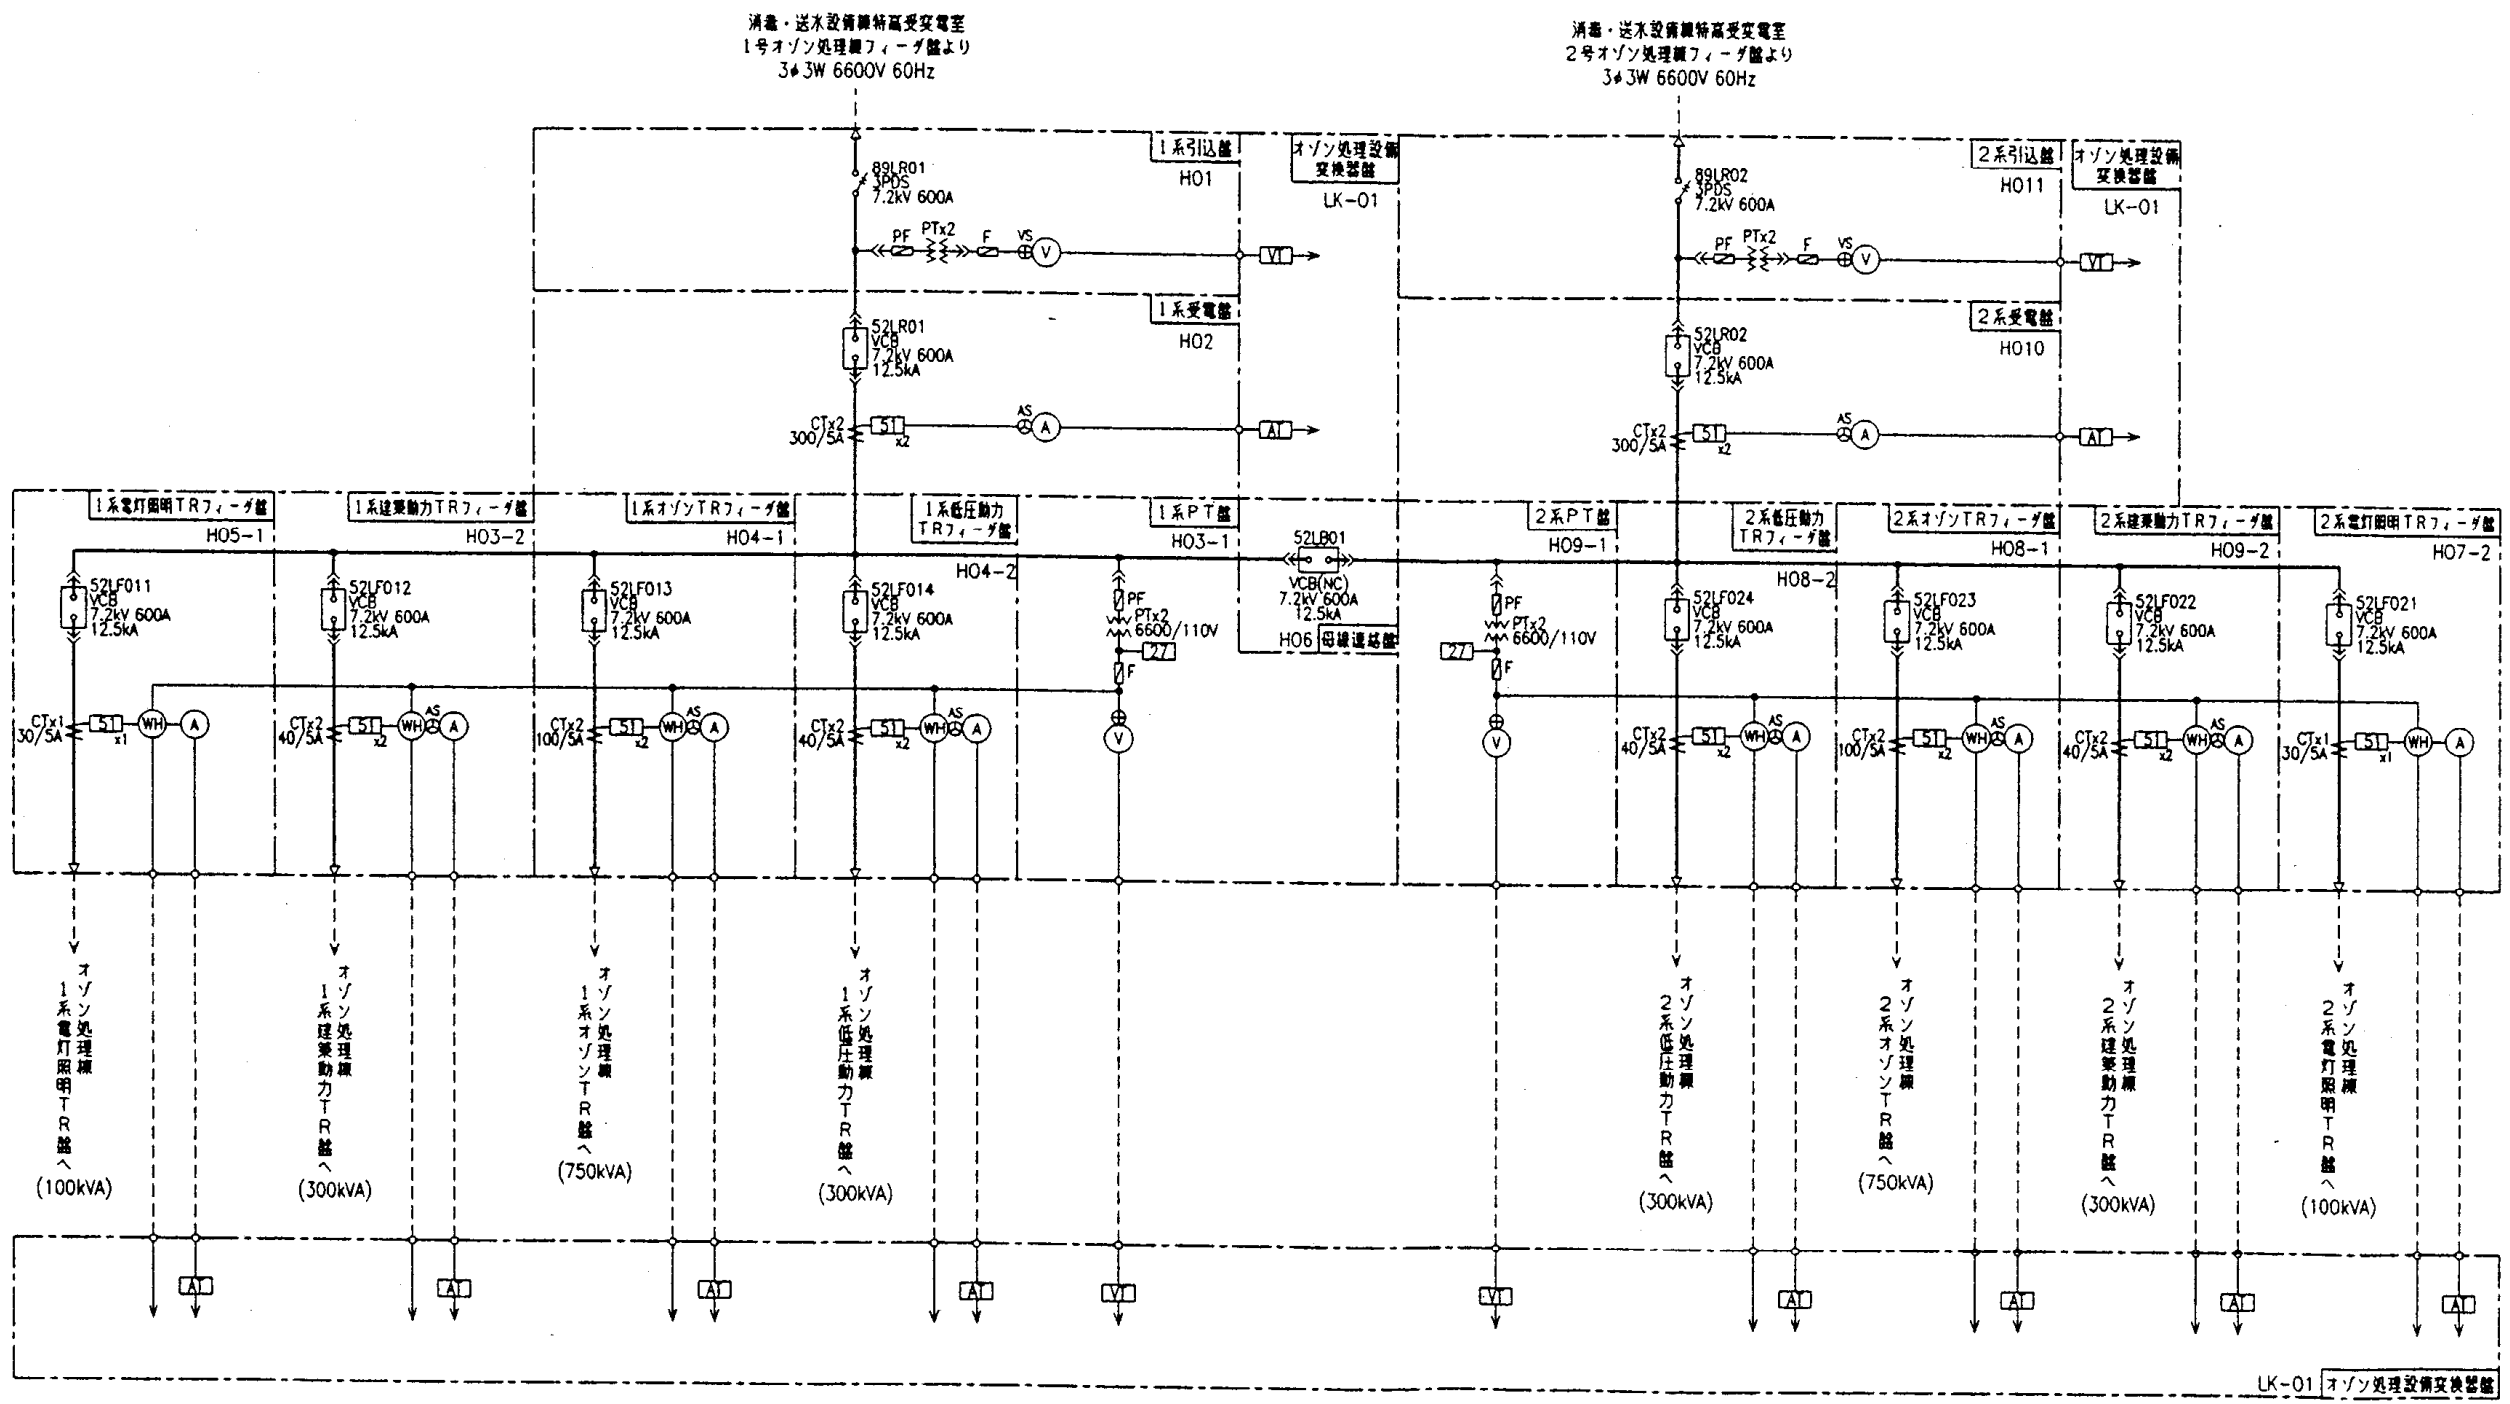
消毒・送水設備棟特高受変電室
1号オゾン処理棟フィーダ盤より
3φ3W 6600V 60Hz

消毒・送水設備棟特高受変電室
2号オゾン処理棟フィーダ盤より
3φ3W 6600V 60Hz

1系引込盤
H01

オゾン処理設備変換器盤
LK-01

2系引込盤
H011

オゾン処理設備変換器盤
LK-01

89LR01
3PDS
7.2kV 600A

89LR02
3PDS
7.2kV 600A

PF PTx2 F VS V VT

PF PTx2 F VS V VT

1系受電盤
H02

2系受電盤
H010

52LR01
VCB
7.2kV 600A
12.5kA

52LR02
VCB
7.2kV 600A
12.5kA

CTx2
300/5A
51
x2
AS A AT

CTx2
300/5A
51
x2
AS A AT

1系電灯照明TRフィーダ盤
H05-1

1系建築動力TRフィーダ盤
H03-2

1系オゾンTRフィーダ盤
H04-1

1系低圧動力TRフィーダ盤
H04-2

1系PT盤
H03-1

52LB01
VCB(NC)
7.2kV 600A
12.5kA
H06 母線連絡盤

2系PT盤
H09-1

2系低圧動力TRフィーダ盤
H08-2

2系オゾンTRフィーダ盤
H08-1

2系建築動力TRフィーダ盤
H09-2

2系電灯照明TRフィーダ盤
H07-2

52LF011
VCB
7.2kV 600A
12.5kA

52LF012
VCB
7.2kV 600A
12.5kA

52LF013
VCB
7.2kV 600A
12.5kA

52LF014
VCB
7.2kV 600A
12.5kA

PF
PTx2
6600/110V
27
F
V

PF
PTx2
6600/110V
27
F
V

52LF024
VCB
7.2kV 600A
12.5kA

52LF023
VCB
7.2kV 600A
12.5kA

52LF022
VCB
7.2kV 600A
12.5kA

52LF021
VCB
7.2kV 600A
12.5kA

CTx1
30/5A
51
x1
WH A

CTx2
40/5A
51
x2
WH AS A

CTx2
100/5A
51
x2
WH AS A

CTx2
40/5A
51
x2
WH AS A

CTx2
40/5A
51
x2
WH AS A

CTx2
100/5A
51
x2
WH AS A

CTx2
40/5A
51
x2
WH AS A

CTx1
30/5A
51
x1
WH A

オゾン処理棟1系電灯照明TR盤へ
(100kVA)

オゾン処理棟1系建築動力TR盤へ
(300kVA)

オゾン処理棟1系オゾンTR盤へ
(750kVA)

オゾン処理棟1系低圧動力TR盤へ
(300kVA)

オゾン処理棟2系低圧動力TR盤へ
(300kVA)

オゾン処理棟2系オゾンTR盤へ
(750kVA)

オゾン処理棟2系建築動力TR盤へ
(300kVA)

オゾン処理棟2系電灯照明TR盤へ
(100kVA)

AT AT AT AT VT VT AT AT AT AT

LK-01 オゾン処理設備変換器盤